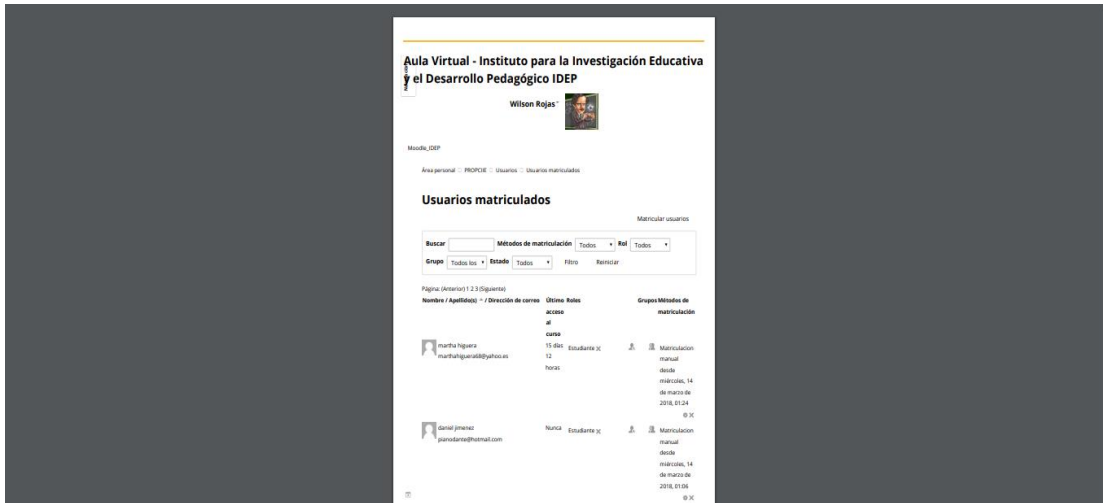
Aula Virtual - Instituto para la Investigación Educativa y el Desarrollo Pedagógico IDEP

Wilson Rojas

Moodle_IDEP

Área personal PROPCIIE Usuarios Usuarios matriculados

Usuarios matriculados

Matricular usuarios

Buscar Métodos de matriculación Todos Rol Todos
Grupo Todos los Estado Todos Filtro Reiniciar

Página: (Anterior) 1 2 3 (Siguiente)

| Nombre / Apellido(s) ^ / Dirección de correo | Último acceso al curso | Roles | Grupos | Métodos de matriculación |
|---|---|---|---|---|
| martha higuera marthahiguera68@yahoo.es | 15 días 12 horas | Estudiante | | Matriculacion manual desde miércoles, 14 de marzo de 2018, 01:24 |
| daniel jimenez pianodante@hotmail.com | Nunca | Estudiante | | Matriculacion manual desde miércoles, 14 de marzo de 2018, 01:06 |